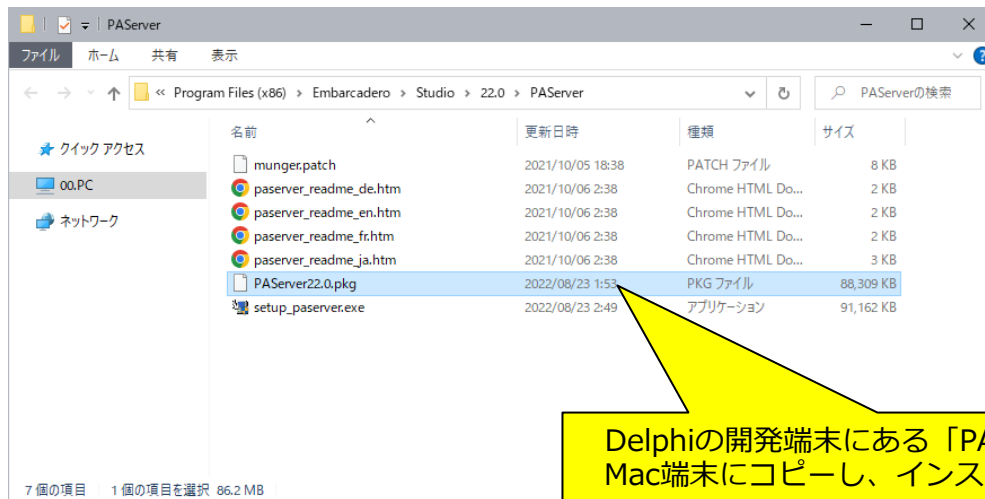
PAServer

ファイル ホーム 共有 表示

« Program Files (x86) › Embarcadero › Studio › 22.0 › PAServer

PAServerの検索

クイック アクセス

00.PC

ネットワーク

| 名前 | 更新日時 | 種類 | サイズ |
|---|---|---|---|
| munger.patch | 2021/10/05 18:38 | PATCH ファイル | 8 KB |
| paserver_readme_de.htm | 2021/10/06 2:38 | Chrome HTML Do... | 2 KB |
| paserver_readme_en.htm | 2021/10/06 2:38 | Chrome HTML Do... | 2 KB |
| paserver_readme_fr.htm | 2021/10/06 2:38 | Chrome HTML Do... | 2 KB |
| paserver_readme_ja.htm | 2021/10/06 2:38 | Chrome HTML Do... | 3 KB |
| PAServer22.0.pkg | 2022/08/23 1:53 | PKG ファイル | 88,309 KB |
| setup_paserver.exe | 2022/08/23 2:49 | アプリケーション | 91,162 KB |

7 個の項目　1 個の項目を選択 86.2 MB

Delphiの開発端末にある「PA
Mac端末にコピーし、インス